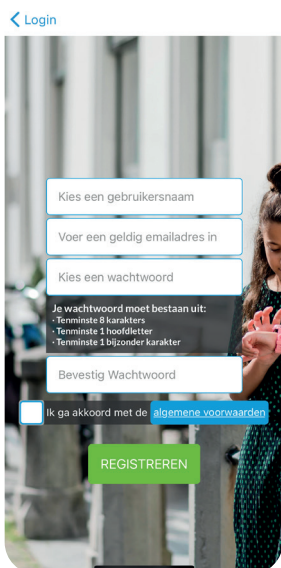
Login

Kies een gebruikersnaam

Voer een geldig emailadres in

Kies een wachtwoord

Je wachtwoord moet bestaan uit:
· Tenminste 8 karakters
· Tenminste 1 hoofdletter
· Tenminste 1 bijzonder karakter

Bevestig Wachtwoord

Ik ga akkoord met de algemene voorwaarden

REGISTREREN